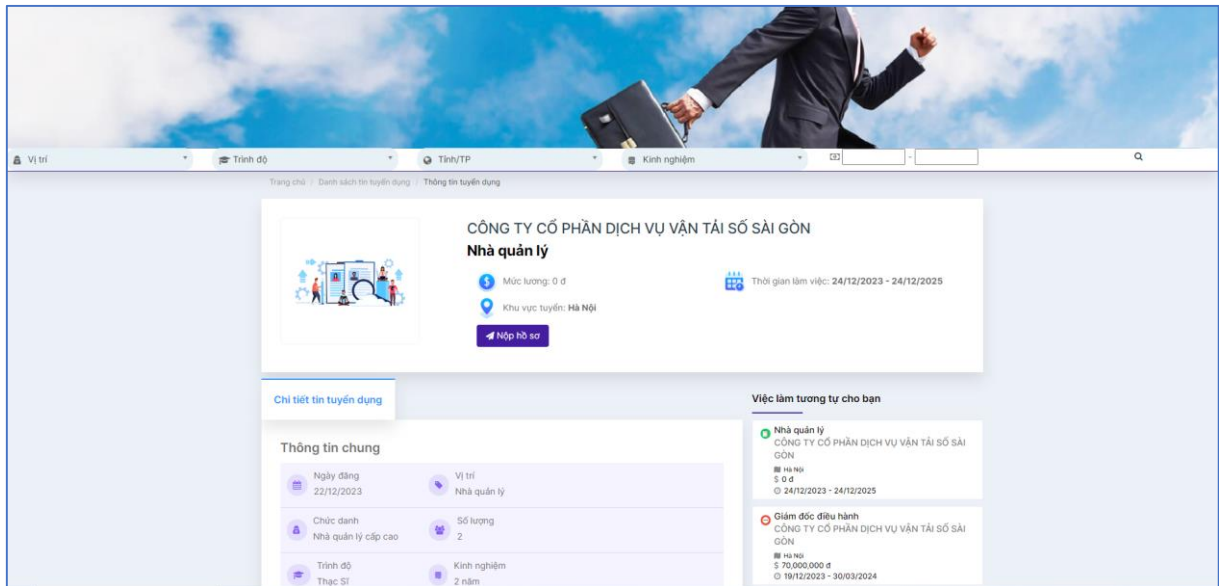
Vị trí
Trình độ
Tỉnh/TP
Kinh nghiệm
-

Trang chủ / Danh sách tin tuyển dụng / Thông tin tuyển dụng

CÔNG TY CỔ PHẦN DỊCH VỤ VẬN TẢI SỐ SÀI GÒN
Nhà quản lý

Mức lương: 0 đ
Thời gian làm việc: 24/12/2023 - 24/12/2025
Khu vực tuyển: Hà Nội
Nộp hồ sơ

Chi tiết tin tuyển dụng

Thông tin chung

Ngày đăng
22/12/2023
Vị trí
Nhà quản lý
Chức danh
Nhà quản lý cấp cao
Số lượng
2
Trình độ
Thạc Sĩ
Kinh nghiệm
2 năm

Việc làm tương tự cho bạn

Nhà quản lý
CÔNG TY CỔ PHẦN DỊCH VỤ VẬN TẢI SỐ SÀI GÒN
Hà Nội
$ 0 đ
24/12/2023 - 24/12/2025

Giám đốc điều hành
CÔNG TY CỔ PHẦN DỊCH VỤ VẬN TẢI SỐ SÀI GÒN
Hà Nội
$ 70,000,000 đ
19/12/2023 - 30/03/2024